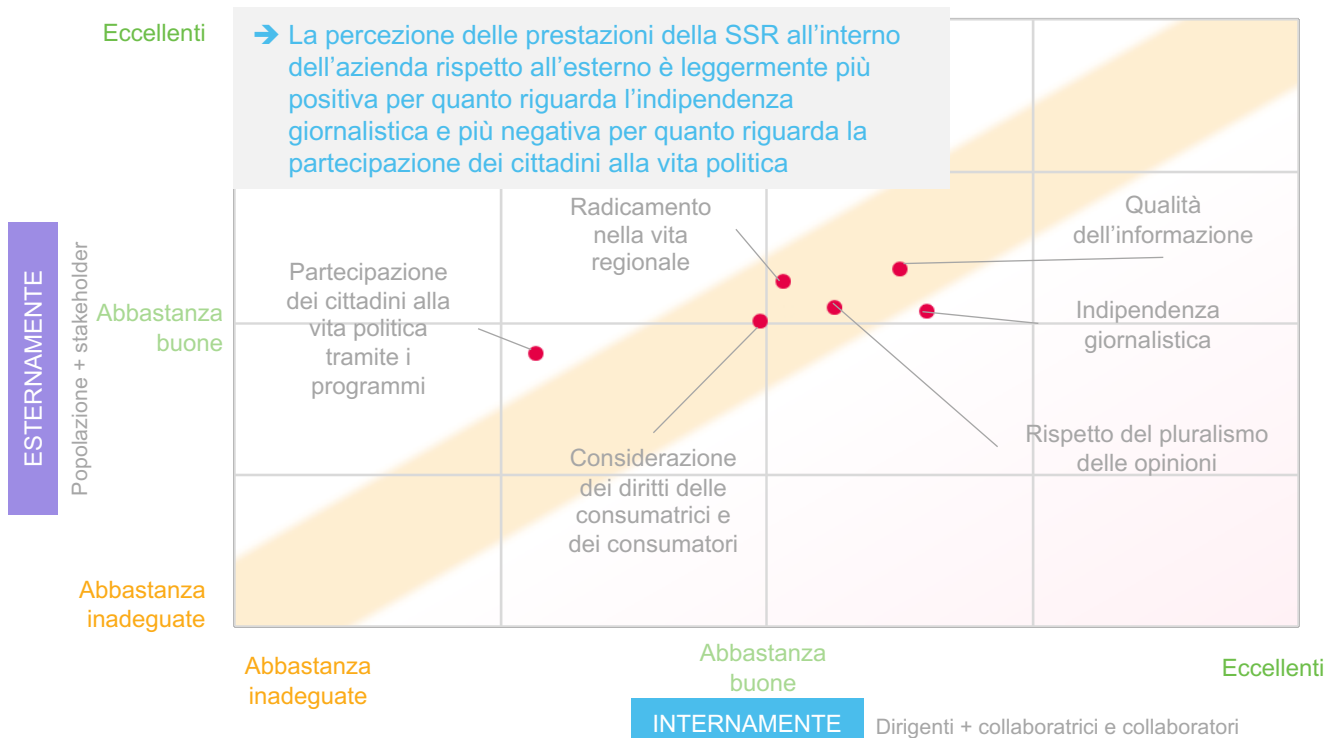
Eccellenti

➔ La percezione delle prestazioni della SSR all'interno dell'azienda rispetto all'esterno è leggermente più positiva per quanto riguarda l'indipendenza giornalistica e più negativa per quanto riguarda la partecipazione dei cittadini alla vita politica

ESTERNAMENTE

Popolazione + stakeholder

Abbastanza buone

Abbastanza inadeguate

Radicamento nella vita regionale

Qualità dell'informazione

Partecipazione dei cittadini alla vita politica tramite i programmi

Indipendenza giornalistica

Rispetto del pluralismo delle opinioni

Considerazione dei diritti delle consumatrici e dei consumatori

Abbastanza inadeguate

Abbastanza buone

Eccellenti

INTERNAMENTE

Dirigenti + collaboratrici e collaboratori